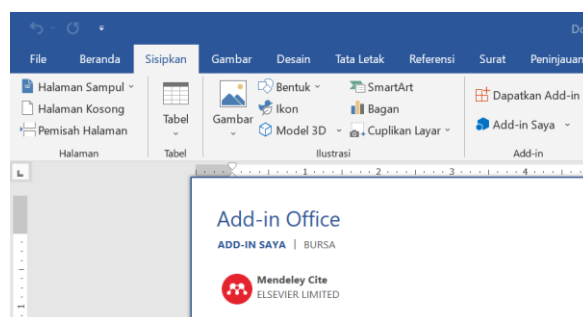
Do

File Beranda Sisipkan Gambar Desain Tata Letak Referensi Surat Peninjauan

Halaman Sampul
Halaman Kosong
Pemisah Halaman
Halaman

Tabel
Tabel

Gambar
Bentuk
Ikon
Model 3D
SmartArt
Bagan
Cuplikan Layar
Ilustrasi

Dapatkan Add-in
Add-in Saya
Add-in

1 2 3 4

Add-in Office
ADD-IN SAYA | BURSA

Mendeley Cite
ELSEVIER LIMITED